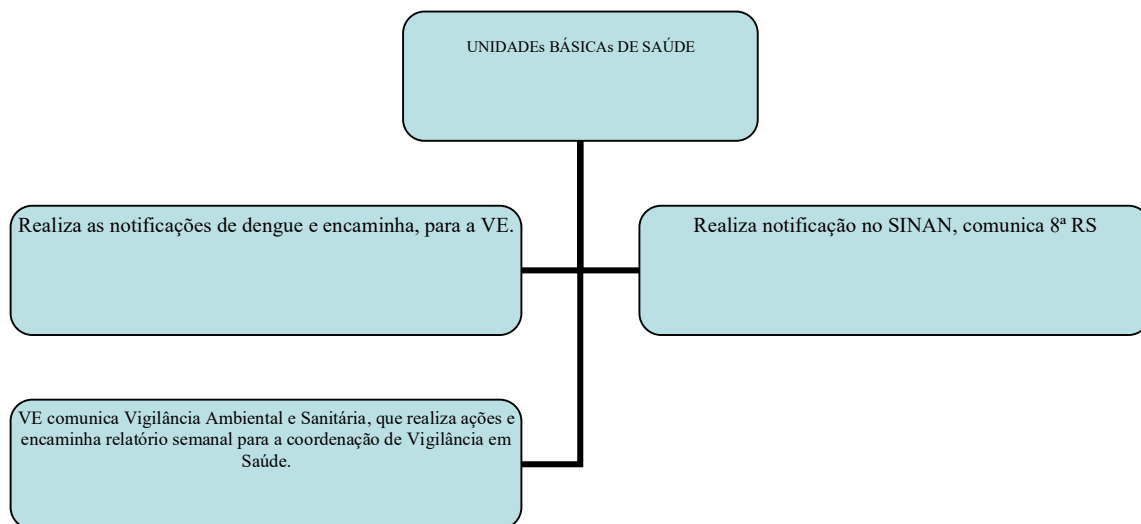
UNIDADEs BÁSICAs DE SAÚDE

Realiza as notificações de dengue e encaminha, para a VE.

Realiza notificação no SINAN, comunica 8ª RS

VE comunica Vigilância Ambiental e Sanitária, que realiza ações e encaminha relatório semanal para a coordenação de Vigilância em Saúde.